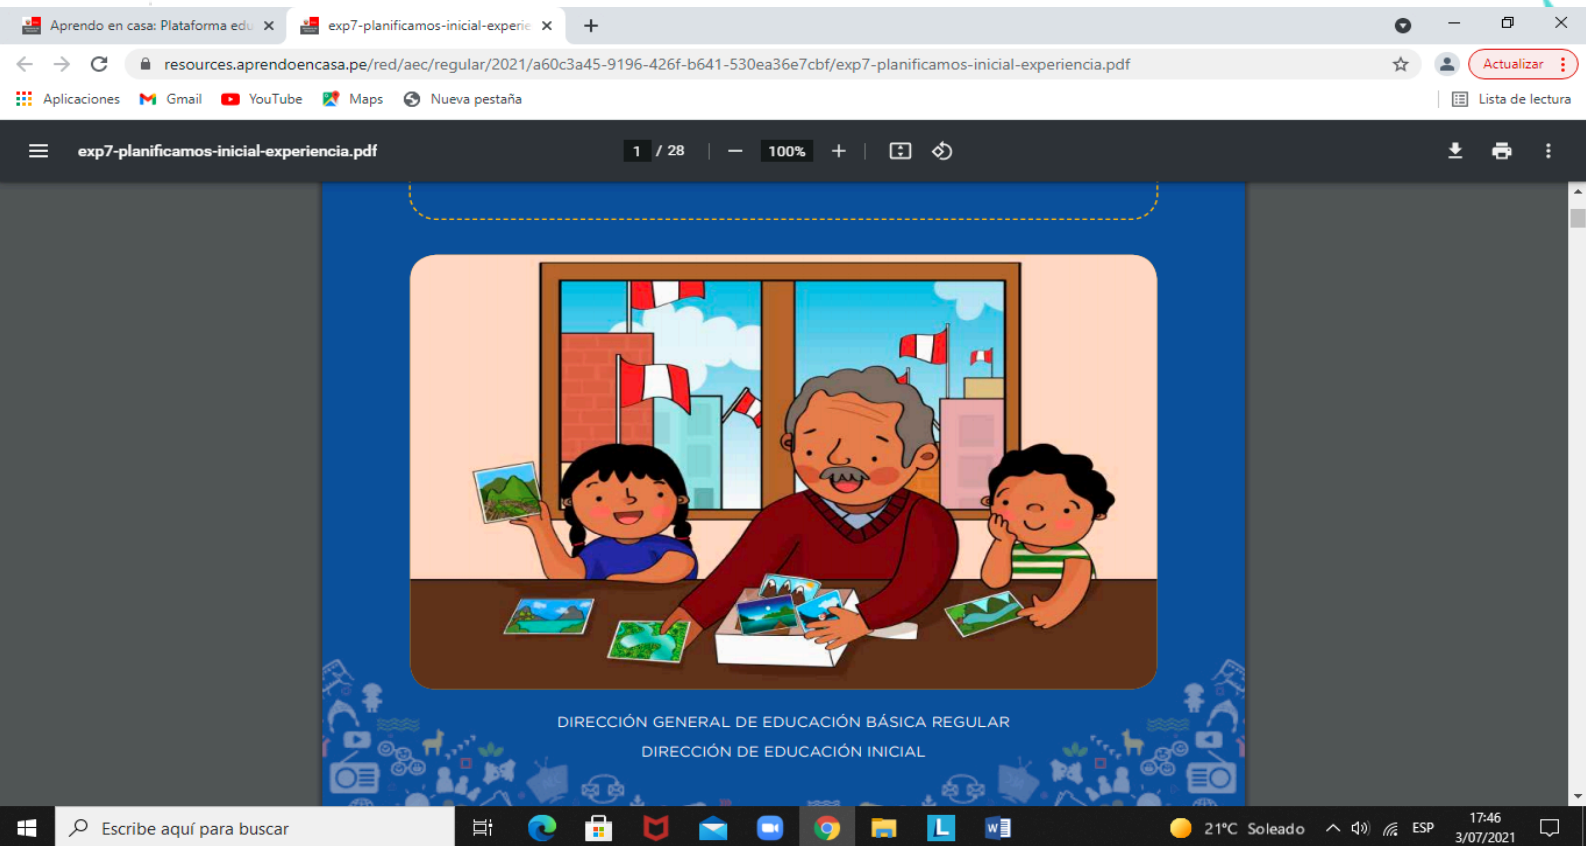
Aprendo en casa: Plataforma edu ×
exp7-planificamos-inicial-experie ×
+

resources.aprendoencasa.pe/red/aec/regular/2021/a60c3a45-9196-426f-b641-530ea36e7cbf/exp7-planificamos-inicial-experiencia.pdf

Actualizar

Aplicaciones Gmail YouTube Maps Nueva pestaña

Lista de lectura

exp7-planificamos-inicial-experiencia.pdf

1 / 28

100%

DIRECCIÓN GENERAL DE EDUCACIÓN BÁSICA REGULAR

DIRECCIÓN DE EDUCACIÓN INICIAL

Escribe aquí para buscar

21°C Soleado

ESP

17:46
3/07/2021